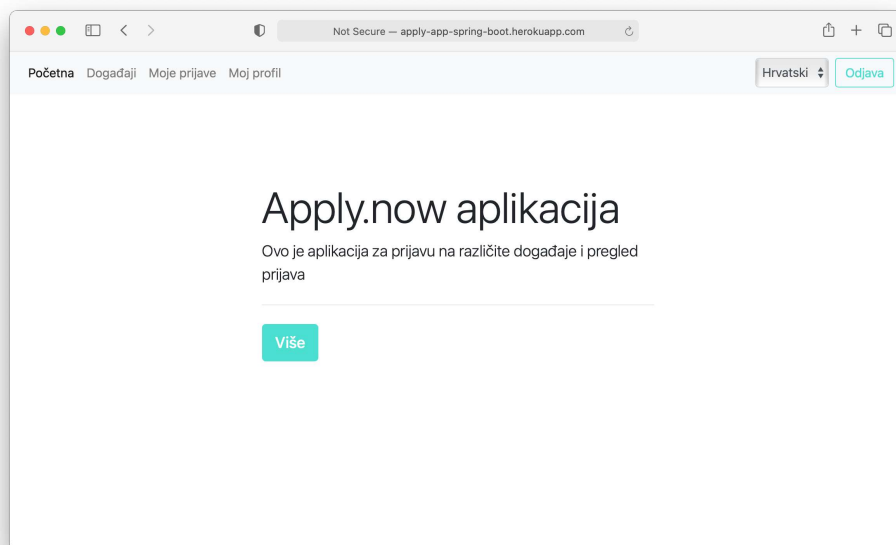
Not Secure — apply-app-spring-boot.herokuapp.com

Početna Događaji Moje prijave Moj profil

Hrvatski

Odjava

Apply.now aplikacija

Ovo je aplikacija za prijavu na različite događaje i pregled prijava

Više